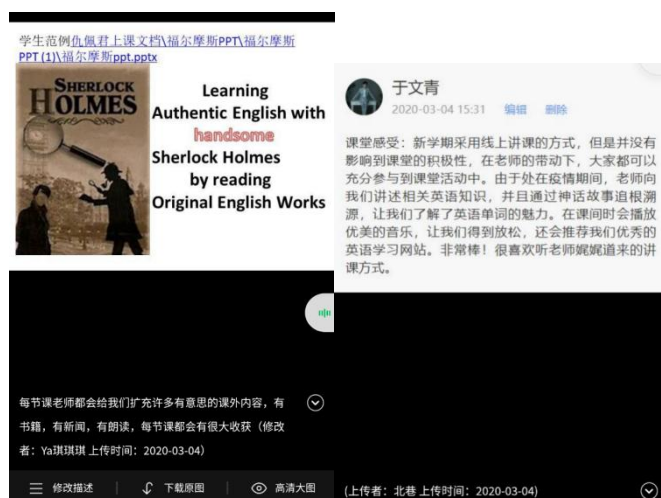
学生范例仇佩君上课文档\福尔摩斯PPT\福尔摩斯PPT (1)\福尔摩斯ppt.pptx

SHERLOCK HOLMES

Learning Authentic English with handsome Sherlock Holmes by reading Original English Works

每节课老师都会给我们扩充许多有意思的课外内容，有书籍，有新闻，有朗读，每节课都会有很大收获（修改者：Ya琪琪琪 上传时间：2020-03-04）

修改描述 下载原图 高清大图

于文青
2020-03-04 15:31 编辑 删除

课堂感受：新学期采用线上讲课的方式，但是并没有影响到课堂的积极性，在老师的带动下，大家都可以充分参与到课堂活动中。由于处在疫情期间，老师向我们讲述相关英语知识，并且通过神话故事追根溯源，让我们了解了英语单词的魅力。在课间时会播放优美的音乐，让我们得到放松，还会推荐我们优秀的英语学习网站。非常棒！很喜欢听老师娓娓道来的讲课方式。

(上传者：北巷 上传时间：2020-03-04)